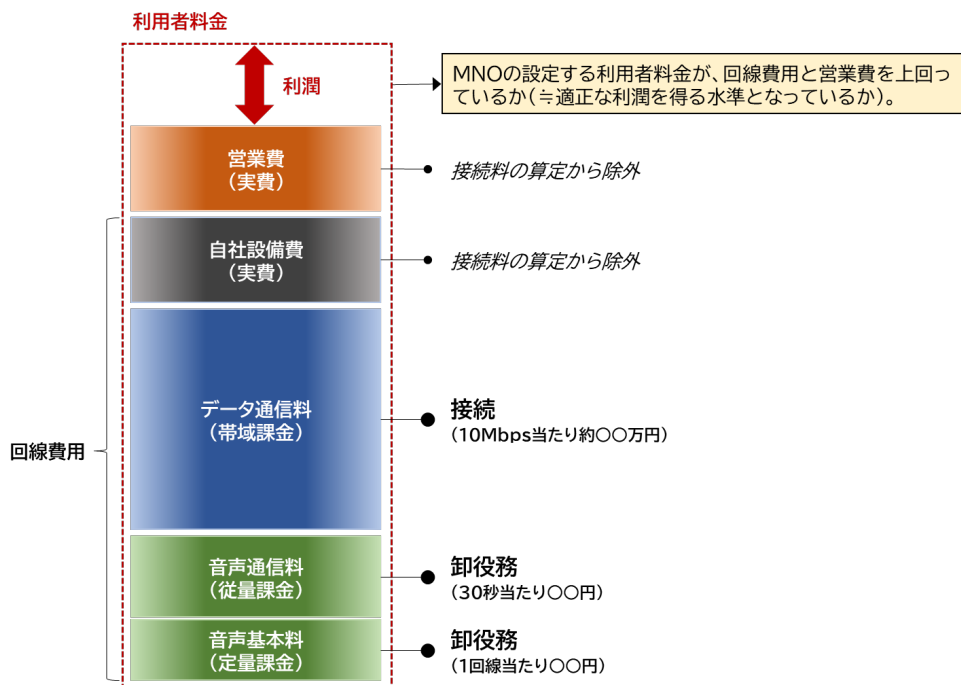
利用者料金

利潤

MNOの設定する利用者料金が、回線費用と営業費を上回っているか(≒適正な利潤を得る水準となっているか)。

営業費
(実費)

接続料の算定から除外

自社設備費
(実費)

接続料の算定から除外

回線費用

データ通信料
(帯域課金)

接続
(10Mbps当たり約〇〇万円)

音声通信料
(従量課金)

卸役務
(30秒当たり〇〇円)

音声基本料
(定量課金)

卸役務
(1回線当たり〇〇円)